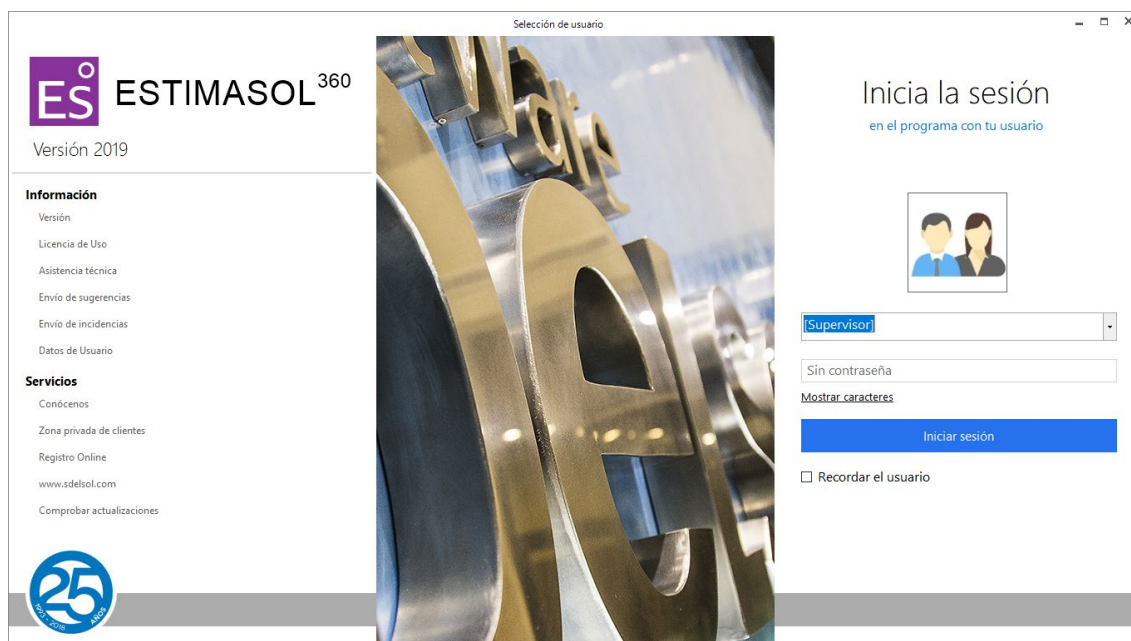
Selección de usuario

ES ESTIMASOL$^{360}$

Versión 2019

Información
Versión
Licencia de Uso
Asistencia técnica
Envío de sugerencias
Envío de incidencias
Datos de Usuario

Servicios
Conócenos
Zona privada de clientes
Registro Online
www.sdelsol.com
Comprobar actualizaciones

25
1993 - 2018 AÑOS

Inicia la sesión
en el programa con tu usuario

[Supervisor]

Sin contraseña

Mostrar caracteres

Iniciar sesión

Recordar el usuario